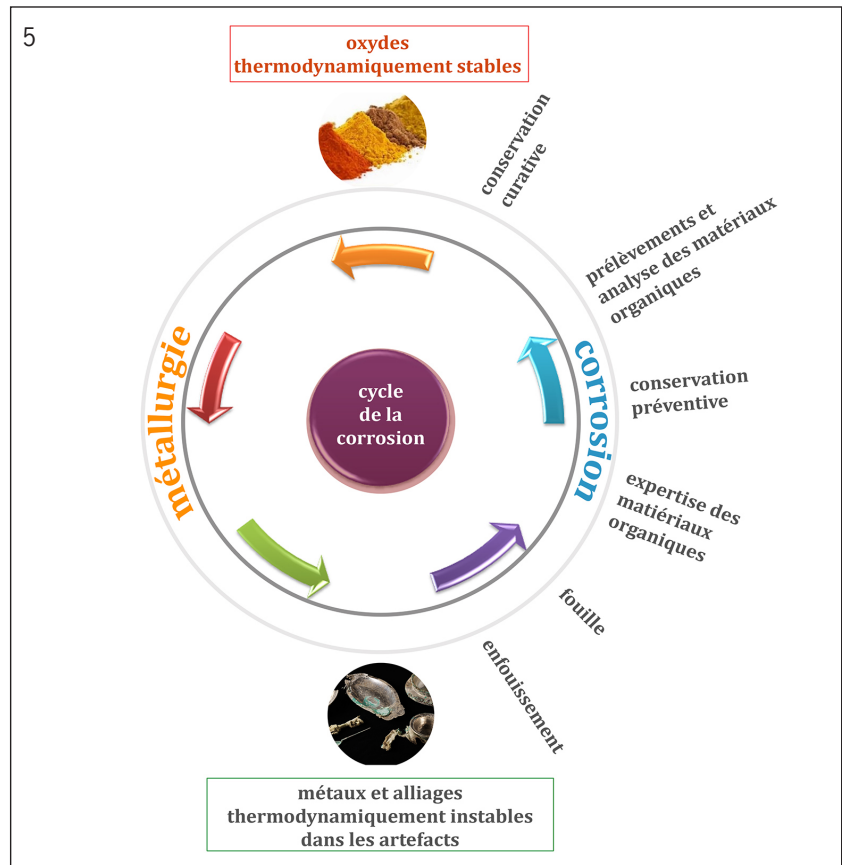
5

oxydes thermodynamiquement stables

conservation curative

prélèvements et analyse des matériaux organiques

métallurgie

cycle de la corrosion

corrosion

conservation préventive

expertise des matériaux organiques

fouille

enfouissement

métaux et alliages thermodynamiquement instables dans les artefacts